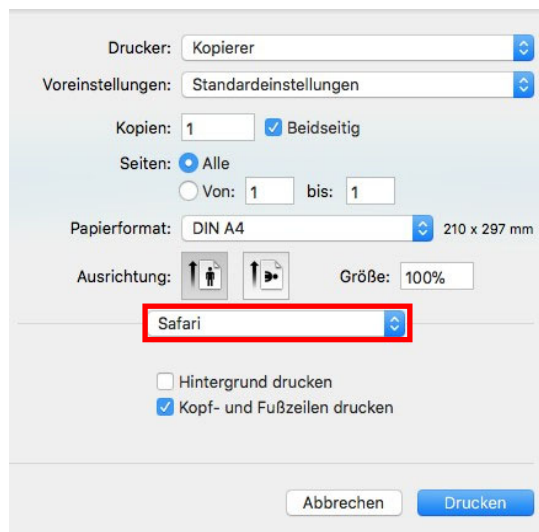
Drucker: Kopierer

Voreinstellungen: Standardeinstellungen

Kopien: 1 Beidseitig

Seiten: Alle
Von: 1 bis: 1

Papierformat: DIN A4 210 x 297 mm

Ausrichtung: Größe: 100%

Safari

Hintergrund drucken
Kopf- und Fußzeilen drucken

Abbrechen Drucken